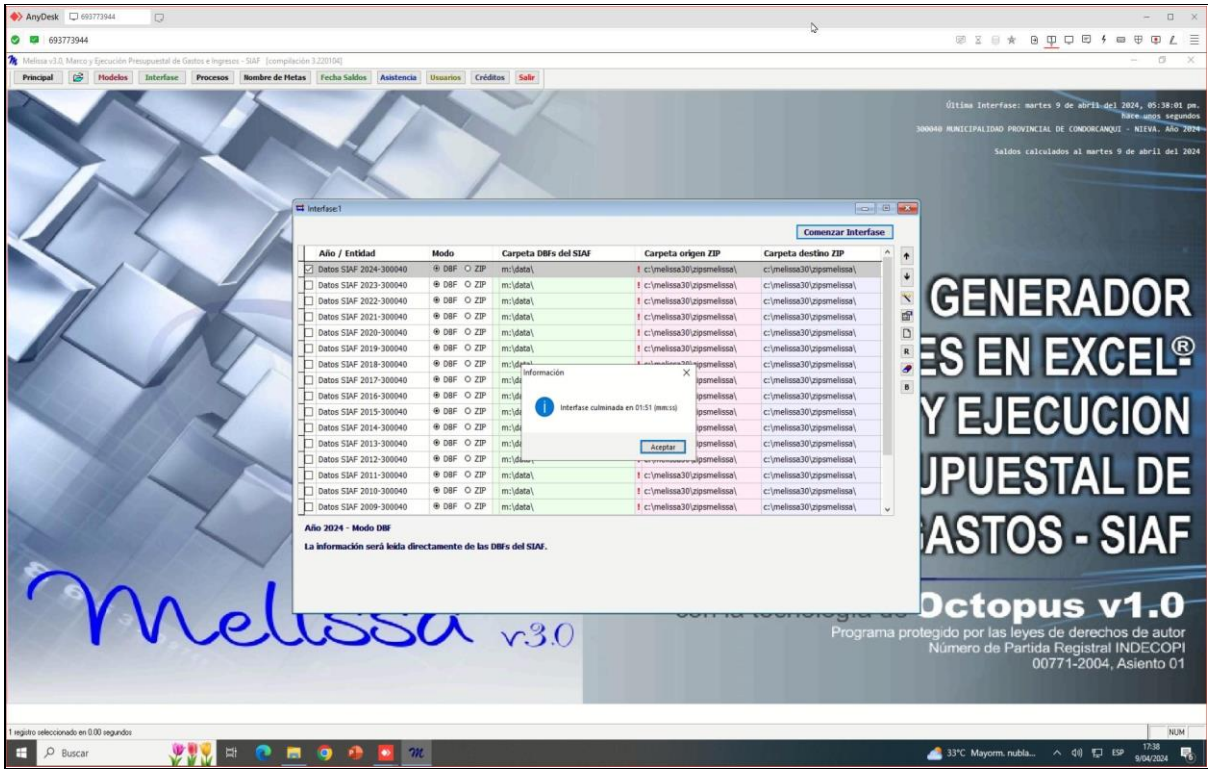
AnyDesk 693773944
693773944

Melissa v3.0, Marco y Ejecución Presupuestal de Gastos e Ingresos - SIAF [compilación 3.220104]

Principal | Modelos | Interfase | Procesos | Nombre de Metas | Fecha Saldos | Asistencia | Usuarios | Créditos | Salir

Última Interfase: martes 9 de abril del 2024, 05:38:01 pm.
hace unos segundos
300040 MUNICIPALIDAD PROVINCIAL DE CONDORCANQUI - NIEVA. Año 2024

Saldos calculados al martes 9 de abril del 2024

Interfase:1

Comenzar Interfase

| Año / Entidad | Modo | Carpeta DBFs del SIAF | Carpeta origen ZIP | Carpeta destino ZIP |
|---|---|---|---|---|
| Datos SIAF 2024-300040 | DBF ZIP | m:\data\ | ! c:\melissa30\zipsmelissa\ | c:\melissa30\zipsmelissa\ |
| Datos SIAF 2023-300040 | DBF ZIP | m:\data\ | ! c:\melissa30\zipsmelissa\ | c:\melissa30\zipsmelissa\ |
| Datos SIAF 2022-300040 | DBF ZIP | m:\data\ | ! c:\melissa30\zipsmelissa\ | c:\melissa30\zipsmelissa\ |
| Datos SIAF 2021-300040 | DBF ZIP | m:\data\ | ! c:\melissa30\zipsmelissa\ | c:\melissa30\zipsmelissa\ |
| Datos SIAF 2020-300040 | DBF ZIP | m:\data\ | ! c:\melissa30\zipsmelissa\ | c:\melissa30\zipsmelissa\ |
| Datos SIAF 2019-300040 | DBF ZIP | m:\data\ | ! c:\melissa30\zipsmelissa\ | c:\melissa30\zipsmelissa\ |
| Datos SIAF 2018-300040 | DBF ZIP | m:\data\ | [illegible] | c:\melissa30\zipsmelissa\ |
| Datos SIAF 2017-300040 | DBF ZIP | m:\da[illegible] | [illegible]ipsmelissa\ | c:\melissa30\zipsmelissa\ |
| Datos SIAF 2016-300040 | DBF ZIP | m:\da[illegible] | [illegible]ipsmelissa\ | c:\melissa30\zipsmelissa\ |
| Datos SIAF 2015-300040 | DBF ZIP | m:\da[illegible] | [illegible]ipsmelissa\ | c:\melissa30\zipsmelissa\ |
| Datos SIAF 2014-300040 | DBF ZIP | m:\da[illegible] | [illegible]ipsmelissa\ | c:\melissa30\zipsmelissa\ |
| Datos SIAF 2013-300040 | DBF ZIP | m:\da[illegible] | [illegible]ipsmelissa\ | c:\melissa30\zipsmelissa\ |
| Datos SIAF 2012-300040 | DBF ZIP | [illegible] | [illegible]ipsmelissa\ | c:\melissa30\zipsmelissa\ |
| Datos SIAF 2011-300040 | DBF ZIP | m:\data\ | ! c:\melissa30\zipsmelissa\ | c:\melissa30\zipsmelissa\ |
| Datos SIAF 2010-300040 | DBF ZIP | m:\data\ | ! c:\melissa30\zipsmelissa\ | c:\melissa30\zipsmelissa\ |
| Datos SIAF 2009-300040 | DBF ZIP | m:\data\ | ! c:\melissa30\zipsmelissa\ | c:\melissa30\zipsmelissa\ |

Información
Interfase culminada en 01:51 (mm:ss)
Aceptar

Año 2024 - Modo DBF
La información será leída directamente de las DBFs del SIAF.

R
B

GENERADOR
ES EN EXCEL®
Y EJECUCION
UPUESTAL DE
ASTOS - SIAF

Melissa v3.0
con la tecnología de Octopus v1.0
Programa protegido por las leyes de derechos de autor
Número de Partida Registral INDECOPI
00771-2004, Asiento 01

1 registro seleccionado en 0.00 segundos
NUM

Buscar
33°C Mayorm. nubla... ESP 17:38 9/04/2024